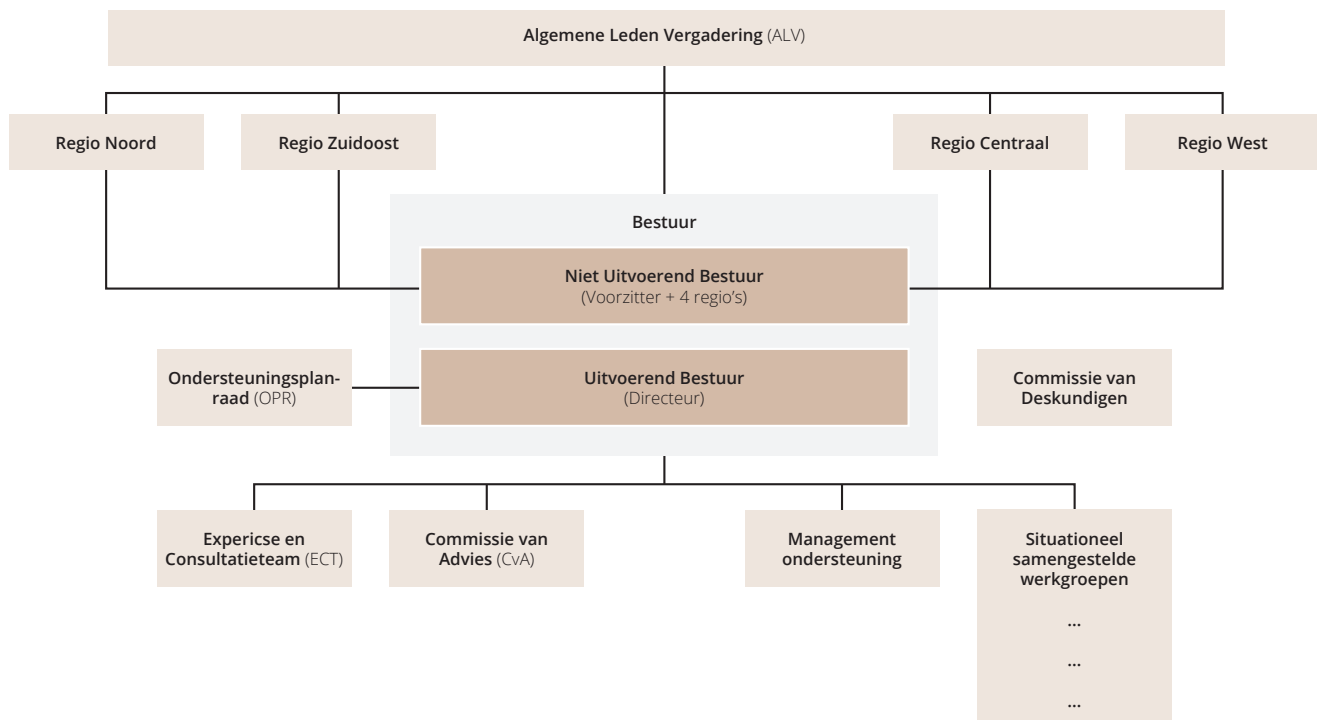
Algemene Leden Vergadering (ALV)

Regio Noord

Regio Zuidoost

Regio Centraal

Regio West

Bestuur

Niet Uitvoerend Bestuur
(Voorzitter + 4 regio's)

Ondersteuningsplanraad (OPR)

Uitvoerend Bestuur
(Directeur)

Commissie van Deskundigen

Expericse en Consultatieteam (ECT)

Commissie van Advies (CvA)

Management ondersteuning

Situationeel samengestelde werkgroepen

...

...

...